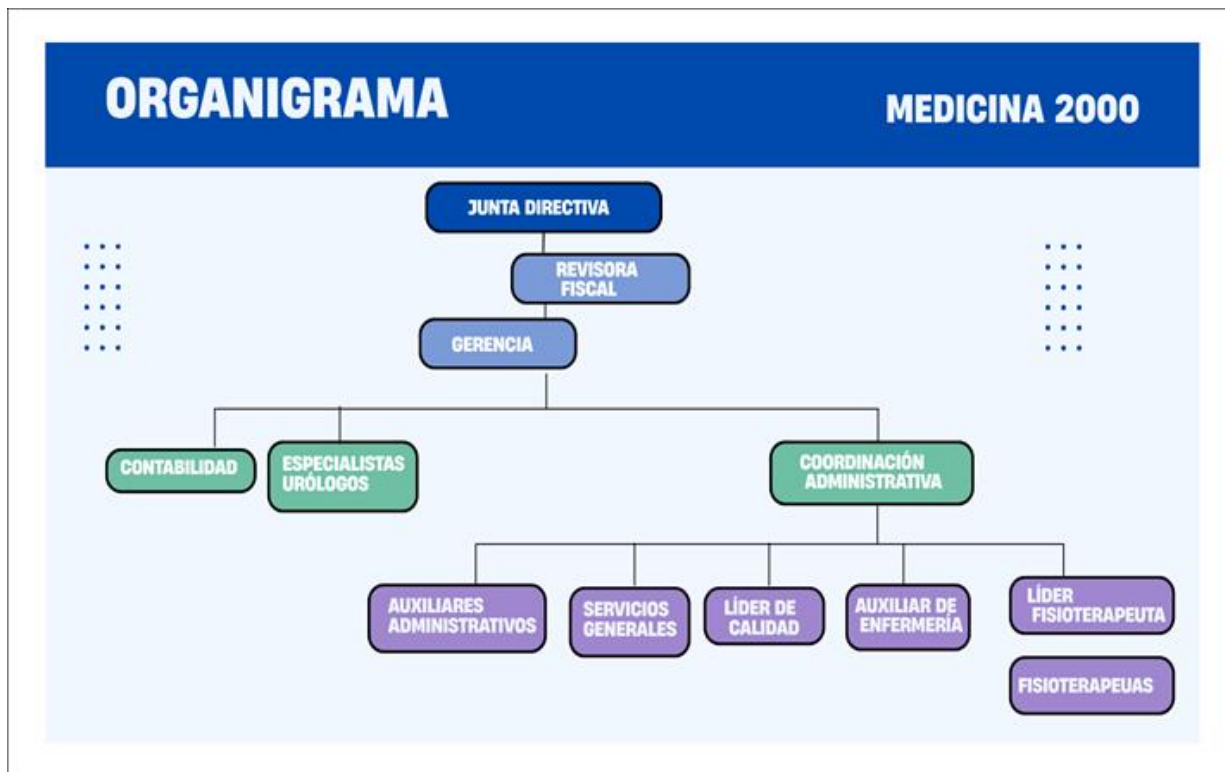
ORGANIGRAMA

MEDICINA 2000

JUNTA DIRECTIVA

REVISORA FISCAL

GERENCIA

CONTABILIDAD

ESPECIALISTAS URÓLOGOS

COORDINACIÓN ADMINISTRATIVA

AUXILIARES ADMINISTRATIVOS

SERVICIOS GENERALES

LÍDER DE CALIDAD

AUXILIAR DE ENFERMERÍA

LÍDER FISIOTERAPEUTA

FISIOTERAPEUAS